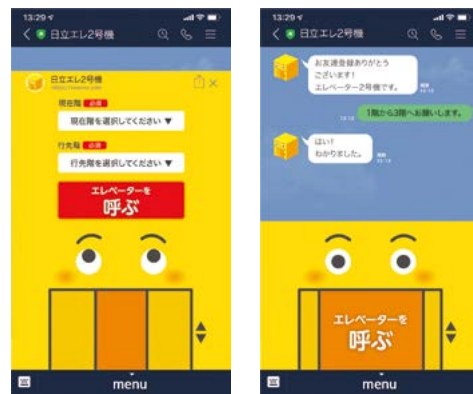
13:29
日立エレ2号機
日立エレ2号機
https://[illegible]
現在階 必須
現在階を選択してください ▼
行先階 必須
行先階を選択してください ▼
エレベーターを
呼ぶ
menu

13:29
日立エレ2号機
お友達登録ありがとうございます!
エレベーター2号機です。
1階から3階へお願いします。
はい!
わかりました。
エレベーターを
呼ぶ
menu